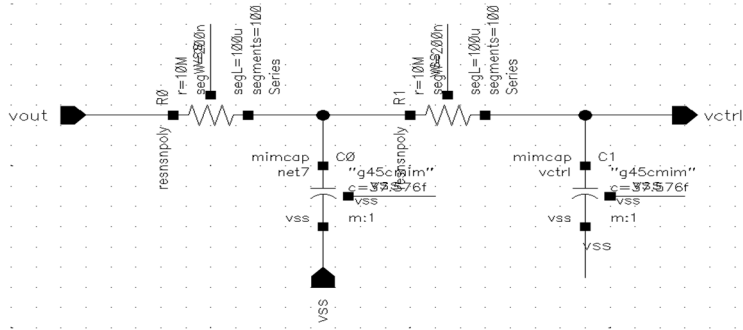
vout

R0
resnsnpoly
r=10M
segW=200n
segL=100u
segments=100
Series

R1
resnsnpoly
r=10M
segW=200n
segL=100u
segments=100
Series

vctrl

mimcap
net7
C0
"g45cmim"
c=37.576f
vss
vss
m:1

vss

mimcap
vctrl
C1
"g45cmim"
c=37.576f
vss
vss
m:1

vss